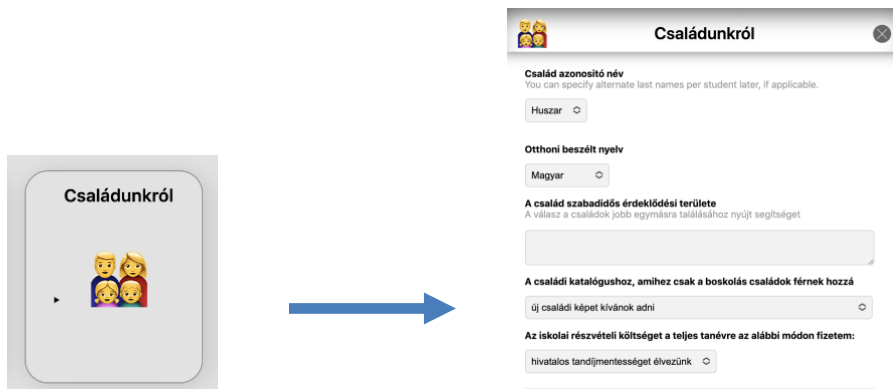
Családunkról

Családunkról

Család azonosító név
You can specify alternate last names per student later, if applicable.

Huszar

Otthoni beszélt nyelv

Magyar

A család szabadidős érdeklődési területe
A válasz a családok jobb egymásra találásához nyújt segítséget

A családi katalógushoz, amihez csak a boskolás családok férnek hozzá

új családi képet kívánok adni

Az iskolai részvételi költséget a teljes tanévre az alábbi módon fizetem:

hivatalos tandíjmentességet élvezünk